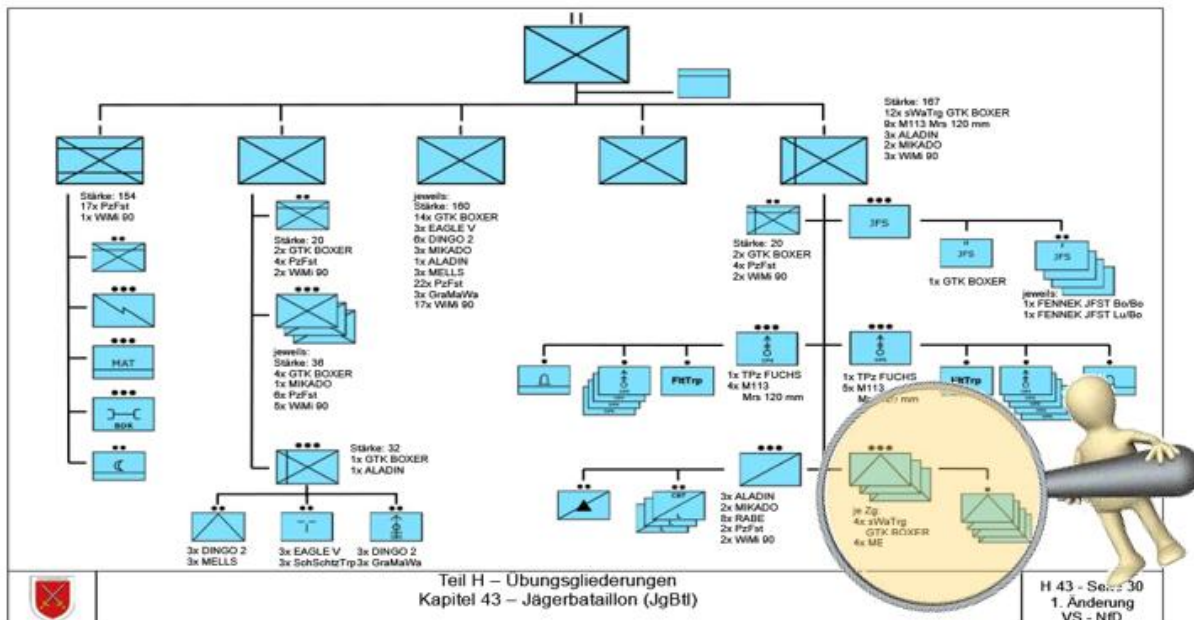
II

Stärke: 167
12x sWaTrg GTK BOXER
8x M113 Mrs 120 mm
3x ALADIN
2x MIKADO
3x WiMi 90

Stärke: 154
17x PzFst
1x WiMi 90

MAT

BDK

Stärke: 20
2x GTK BOXER
4x PzFst
2x WiMi 90

jeweils:
Stärke: 38
4x GTK BOXER
1x MIKADO
6x PzFst
5x WiMi 90

Stärke: 32
1x GTK BOXER
1x ALADIN

3x DINGO 2
3x MELLS

3x EAGLE V
3x SchSchtzTrp

3x DINGO 2
3x GraMaWa

jeweils:
Stärke: 160
14x GTK BOXER
3x EAGLE V
6x DINGO 2
3x MIKADO
1x ALADIN
3x MELLS
22x PzFst
3x GraMaWa
17x WiMi 90

Stärke: 20
2x GTK BOXER
4x PzFst
2x WiMi 90

JFS

JFS

1x GTK BOXER

JFS

jeweils:
1x FENNEK JFST Bo/Bo
1x FENNEK JFST Lu/Bo

FltTrp

1x TPz FUCHS
4x M113
Mrs 120 mm

1x TPz FUCHS
5x M113
M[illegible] mm

FltTrp

3x ALADIN
2x MIKADO
8x RABE
2x PzFst
2x WiMi 90

je Zg
4x sWaTrg
GTK BOXER
4x ME

Teil H – Übungsgliederungen
Kapitel 43 – Jägerbataillon (JgBtl)

H 43 - Seite 30
1. Änderung
VS - NfD